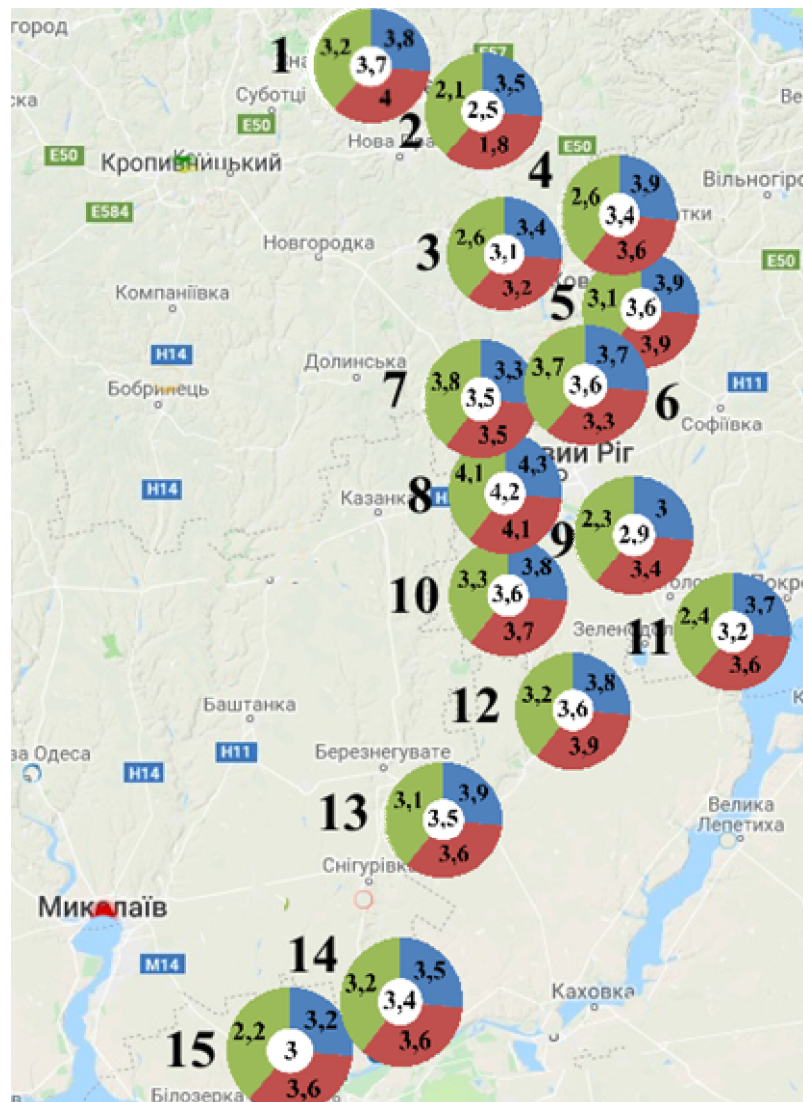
город
1
3,2
3,8
3,7
4
Суботці
E57
ска
2
2,1
3,5
2,5
1,8
E50
E50
Нова Пра
Кропивницький
E50
4
2,6
3,9
3,4
3,6
Вільногірс
E584
Новгородка
3
2,6
3,4
3,1
3,2
E50
Компаніївка
5
3,1
3,9
3,6
3,9
H14
Долинська
Бобринець
7
3,8
3,3
3,5
3,5
3,7
3,7
3,6
3,3
6
H11
Софіївка
вий Ріг
H14
Казанка
8
4,1
4,3
4,2
4,1
9
2,3
3
2,9
3,4
10
3,3
3,8
3,6
3,7
11
2,4
3,7
3,2
3,6
Зелено
Покро
Баштанка
12
3,2
3,8
3,6
3,9
ва Одеса
H11
H14
Березнегувате
13
3,1
3,9
3,5
3,6
Велика Лепетиха
Снігурівка
Миколаїв
M14
14
3,2
3,5
3,4
3,6
Каховка
15
2,2
3,2
3
3,6
Білозерка